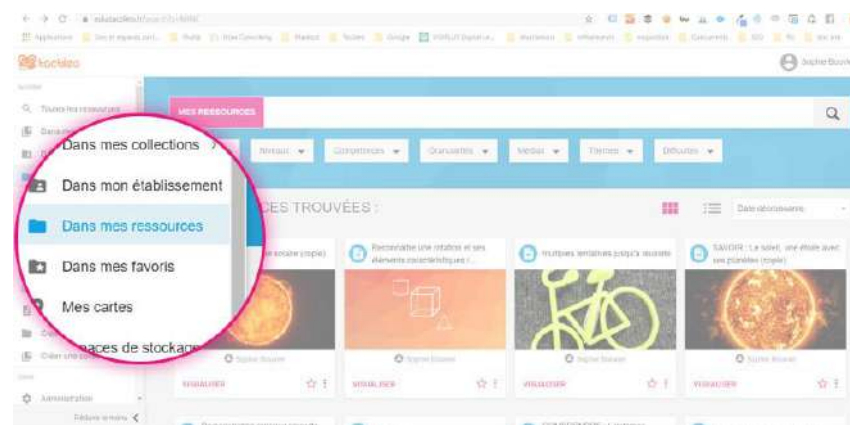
kockleo

Sophie Bouvier

Toutes les ressources

Dans mes collections

Dans mon établissement

Dans mes ressources

Dans mes favoris

Mes cartes

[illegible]aces de stockage

Créer une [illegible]

Administration

Réduire le menu

MES RESSOURCES

Niveaux
Compétences
Granularités
Médias
Thèmes
Difficultés

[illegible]CES TROUVÉES :

Date décroissante

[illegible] solaire (copie)

Reconnaître une rotation et ses éléments caractéristiques (...

Multiples tentatives jusqu'à réussite

SAVOIR : Le soleil, une étoile avec ses planètes (copie)

Sophie Bouvier

Sophie Bouvier

Sophie Bouvier

Sophie Bouvier

VISUALISER

VISUALISER

VISUALISER

VISUALISER